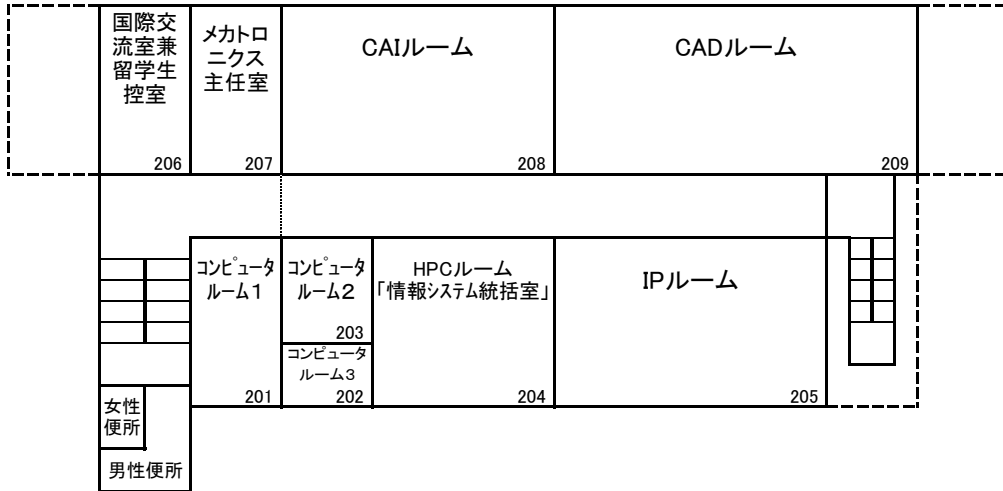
国際交流室兼留学生控室
206

メカトロニクス主任室
207

CAIルーム
208

CADルーム
209

コンピュータルーム1
201

コンピュータルーム2
203

コンピュータルーム3
202

HPCルーム
「情報システム統括室」
204

IPルーム
205

女性便所

男性便所